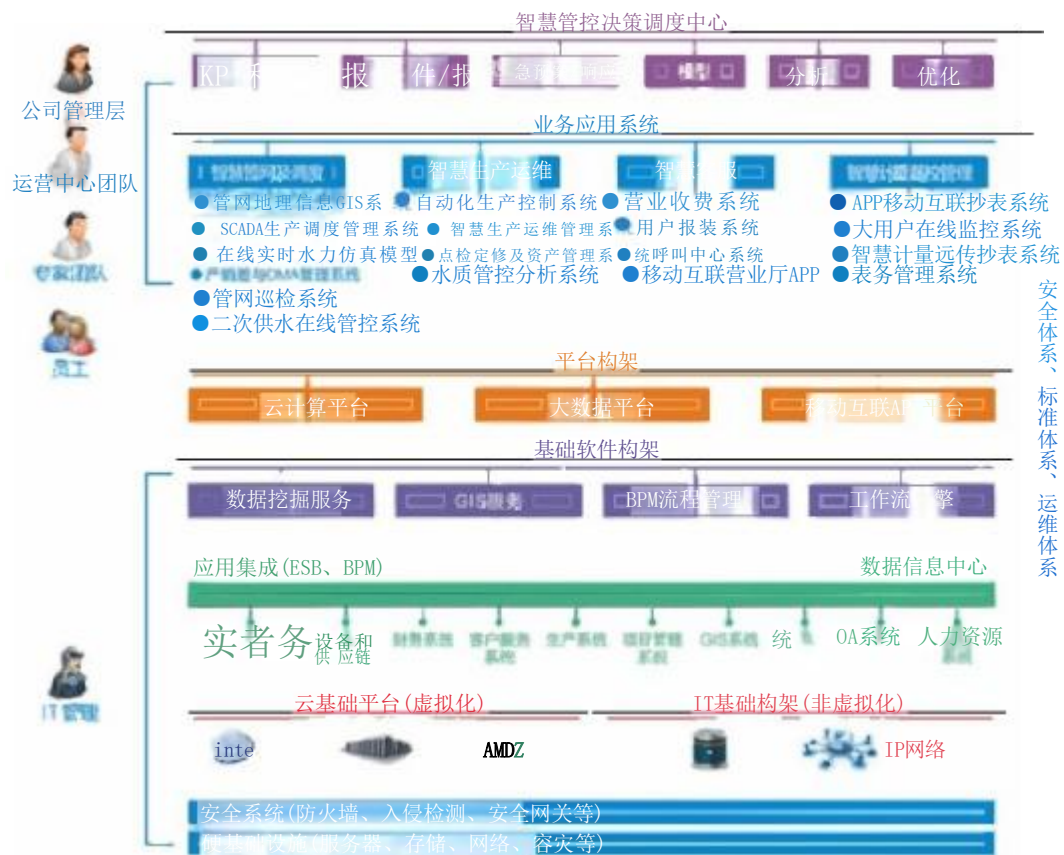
智慧管控决策调度中心

KP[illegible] 报 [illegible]件/报 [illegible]急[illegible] 模型 分析 优化

公司管理层

运营中心团队

专家团队

员工

业务应用系统

智慧管网及调度 智慧生产运维 智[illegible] 智慧计量和管理

管网地理信息GIS系 自动化生产控制系统 营业收费系统 APP移动互联抄表系统

SCADA生产调度管理系统 智慧生产运维管理系 用户报装系统 大用户在线监控系统

在线实时水力仿真模型 点检定修及资产管理系 统呼叫中心系统 智慧计量远传抄表系统

产销差与DMA管理系统 水质管控分析系统 移动互联营业厅APP 表务管理系统

管网巡检系统

二次供水在线管控系统

安全体系、标准体系、运维体系

平台构架

云计算平台 大数据平台 移动互联APP平台

基础软件构架

数据挖掘服务 GIS服务 BPM流程管理 工作流引擎

应用集成(ESB、BPM) 数据信息中心

实者务 设备和供应链 财务系统 客户服务系统 生产系统 项目管理系统 GIS系统 统 OA系统 人力资源

IT管理

云基础平台(虚拟化) IT基础构架(非虚拟化)

inte AMDZ IP网络

安全系统(防火墙、入侵检测、安全网关等)

硬基础设施(服务器、存储、网络、容灾等)